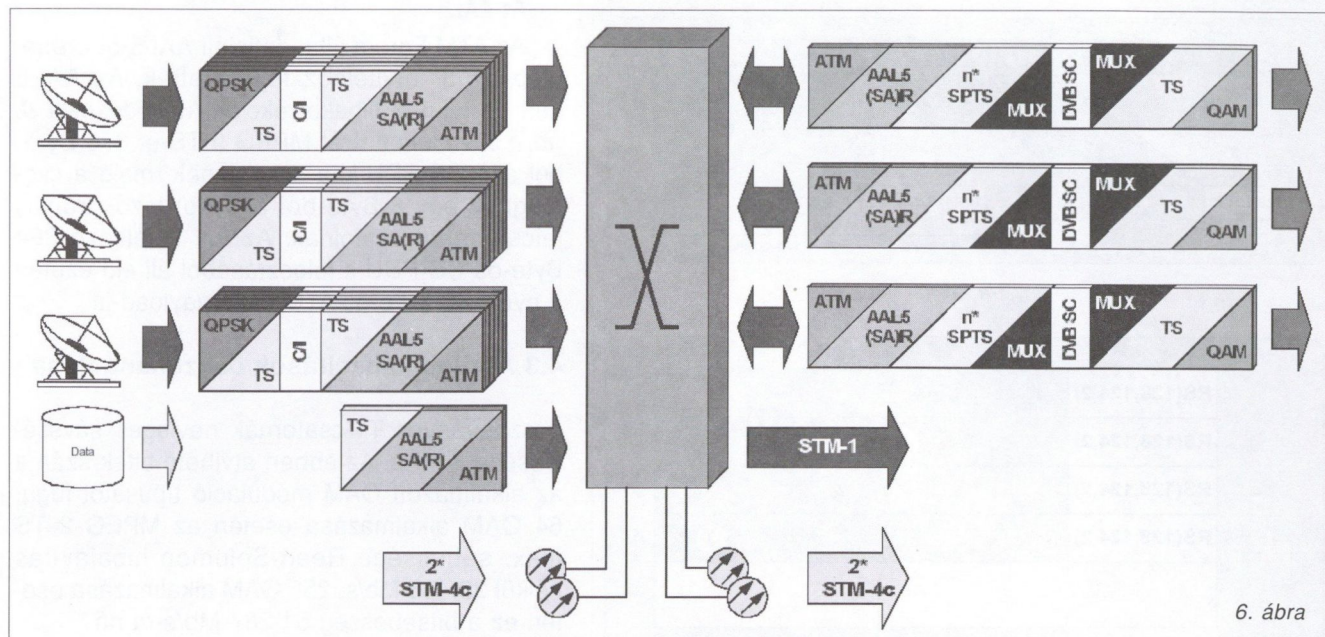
QPSK
TS
CI
TS
AAL5
SA(R)
ATM

QPSK
TS
CI
TS
AAL5
SA(R)
ATM

QPSK
TS
CI
TS
AAL5
SA(R)
ATM

Data

TS
AAL5
SA(R)
ATM

ATM
AAL5
(SA)R
n*
SPTS
MUX
DVB SC
MUX
TS
QAM

ATM
AAL5
(SA)R
n*
SPTS
MUX
DVB SC
MUX
TS
QAM

ATM
AAL5
(SA)R
n*
SPTS
MUX
DVB SC
MUX
TS
QAM

STM-1

2*
STM-4c

2*
STM-4c

6. ábra